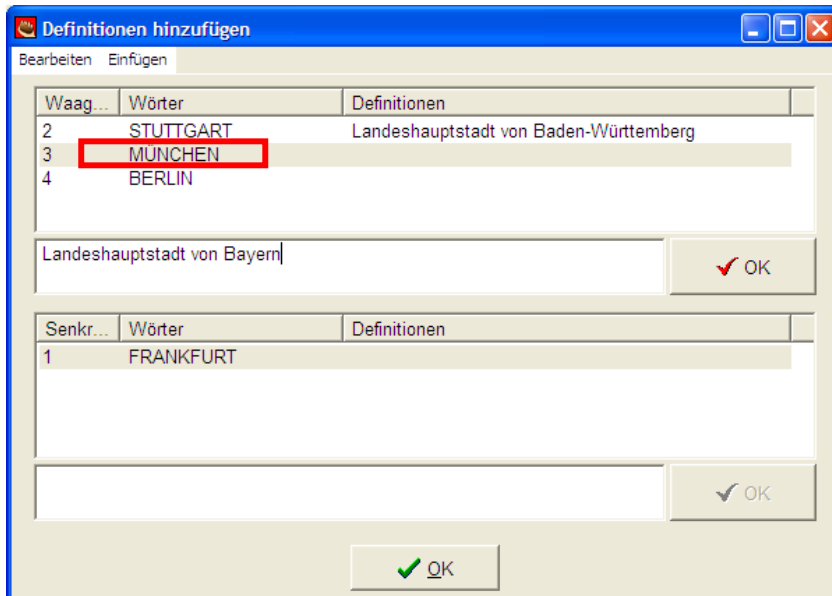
Definitionen hinzufügen

Bearbeiten Einfügen

| Waag... | Wörter | Definitionen |
|---|---|---|
| 2 | STUTTGART | Landeshauptstadt von Baden-Württemberg |
| 3 | MÜNCHEN | |
| 4 | BERLIN | |

Landeshauptstadt von Bayern

OK

| Senkr... | Wörter | Definitionen |
|---|---|---|
| 1 | FRANKFURT | |

OK

OK